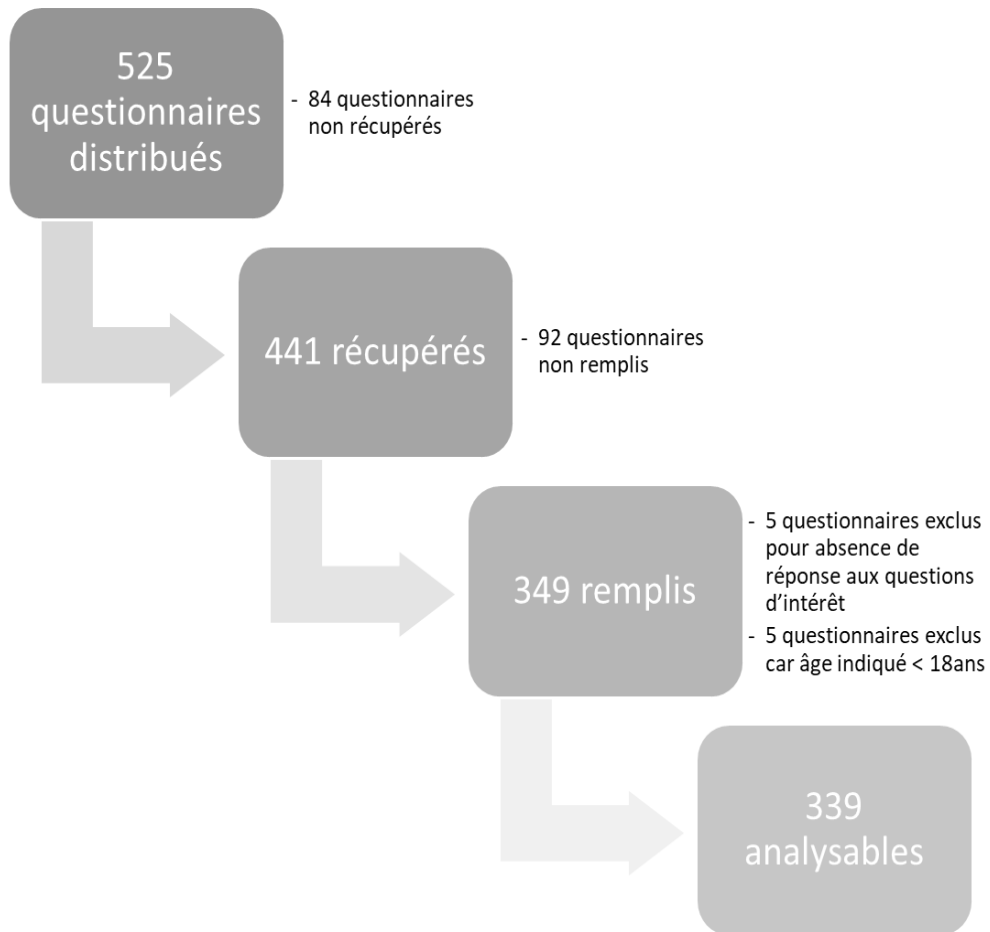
525 questionnaires distribués

- 84 questionnaires non récupérés

441 récupérés

- 92 questionnaires non remplis

349 remplis

- 5 questionnaires exclus pour absence de réponse aux questions d'intérêt
- 5 questionnaires exclus car âge indiqué < 18ans

339 analysables